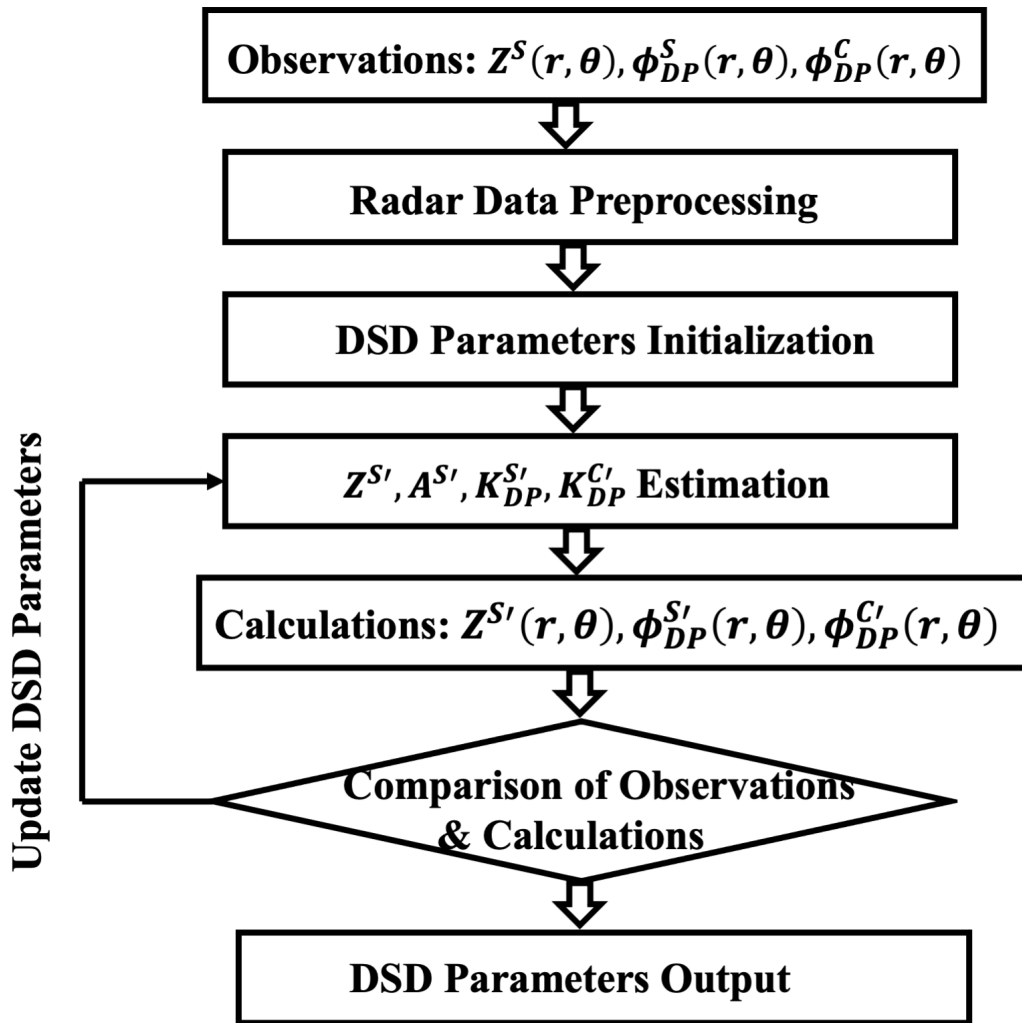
Observations: $Z^{S}(r,\theta), \phi_{DP}^{S}(r,\theta), \phi_{DP}^{C}(r,\theta)$

Radar Data Preprocessing

DSD Parameters Initialization

$Z^{S\prime}, A^{S\prime}, K_{DP}^{S\prime}, K_{DP}^{C\prime}$ Estimation

Calculations: $Z^{S\prime}(r,\theta), \phi_{DP}^{S\prime}(r,\theta), \phi_{DP}^{C\prime}(r,\theta)$

Comparison of Observations & Calculations

Update DSD Parameters

DSD Parameters Output